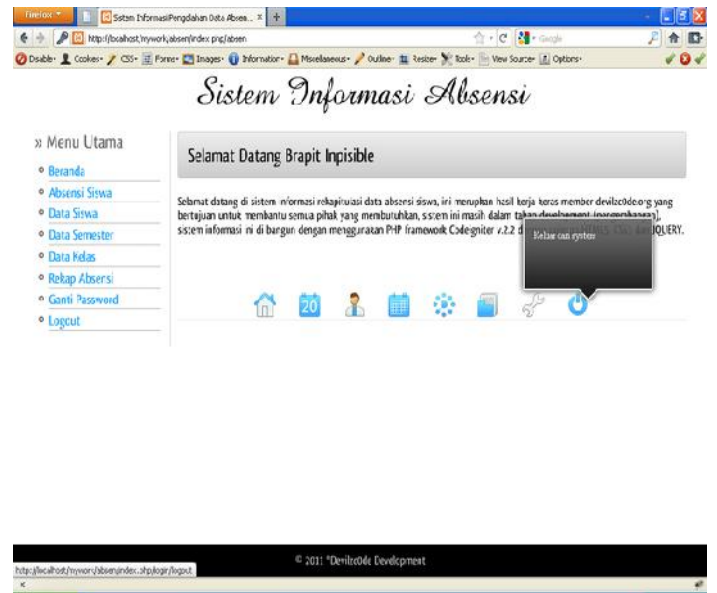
Firefox | Sistem InformasiPengolahan Data Absen... × | +

http://localhost/mywork/absen/index.php/absen

Google

Disable · Cookies · CSS · Forms · Images · Information · Miscellaneous · Outline · Resize · Tools · View Source · Options

Sistem Informasi Absensi

» Menu Utama
• Beranda
• Absensi Siswa
• Data Siswa
• Data Semester
• Data Kelas
• Rekap Absensi
• Ganti Password
• Logout

Selamat Datang Brapit Inpisible

Selamat datang di sistem informasi rekapitulasi data absensi siswa, ini merupkan hasil kerja keras member devilzc0de.org yang bertujuan untuk membantu semua pihak yang membutuhkan, sistem ini masih dalam tahap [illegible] sistem informasi ini di bangun dengan menggunakan PHP framework Codeigniter v.2.2 d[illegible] JQUERY.

Keluar dari system

20

© 2011 *Devilzc0de Development

http://localhost/mywork/absen/index.php/login/logout